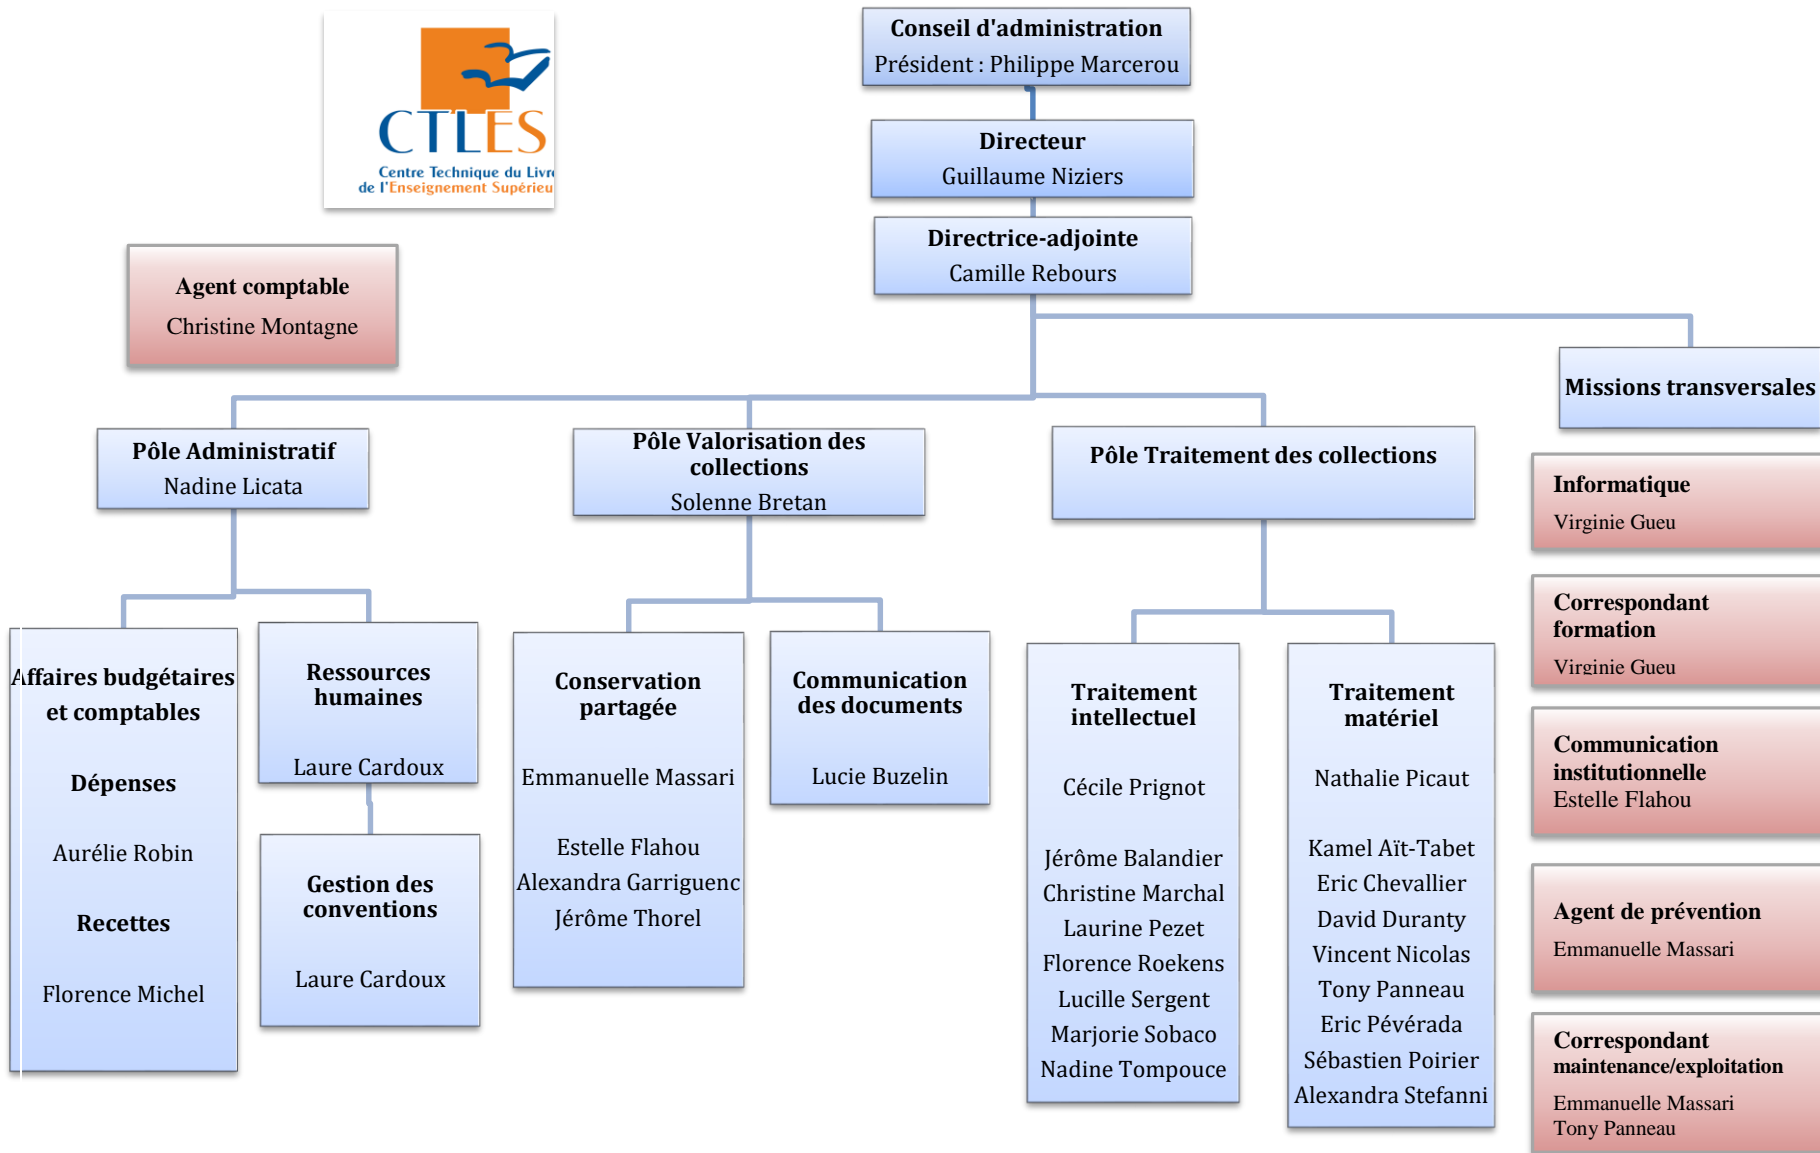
CTLES
Centre Technique du Livr
de l'Enseignement Supérieu

Conseil d'administration
Président : Philippe Marcerou

Directeur
Guillaume Niziers

Directrice-adjointe
Camille Rebours

Agent comptable
Christine Montagne

Missions transversales

Pôle Administratif
Nadine Licata

Pôle Valorisation des collections
Solenne Bretan

Pôle Traitement des collections

Informatique
Virginie Gueu

Correspondant formation
Virginie Gueu

Communication institutionnelle
Estelle Flahou

Agent de prévention
Emmanuelle Massari

Correspondant maintenance/exploitation
Emmanuelle Massari
Tony Panneau

Affaires budgétaires et comptables
Dépenses
Aurélie Robin
Recettes
Florence Michel

Ressources humaines
Laure Cardoux

Gestion des conventions
Laure Cardoux

Conservation partagée
Emmanuelle Massari
Estelle Flahou
Alexandra Garriguenc
Jérôme Thorel

Communication des documents
Lucie Buzelin

Traitement intellectuel
Cécile Prignot
Jérôme Balandier
Christine Marchal
Laurine Pezet
Florence Roekens
Lucille Sergent
Marjorie Sobaco
Nadine Tompouce

Traitement matériel
Nathalie Picaut
Kamel Aït-Tabet
Eric Chevallier
David Duranty
Vincent Nicolas
Tony Panneau
Eric Pévérada
Sébastien Poirier
Alexandra Stefanni